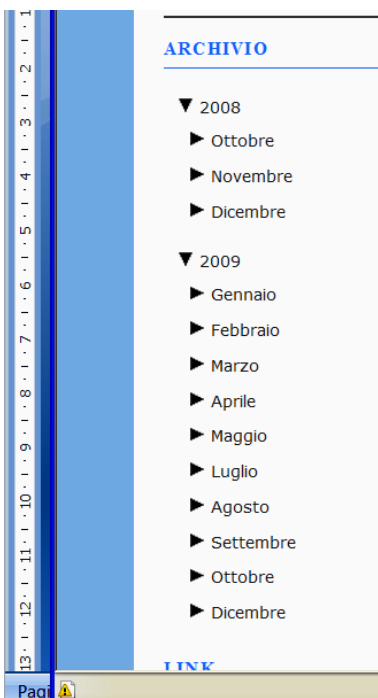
1 · 2 · 3 · 4 · 5 · 6 · 7 · 8 · 9 · 10 · 11 · 12 · 13

ARCHIVIO

▼ 2008

▶ Ottobre

▶ Novembre

▶ Dicembre

▼ 2009

▶ Gennaio

▶ Febbraio

▶ Marzo

▶ Aprile

▶ Maggio

▶ Luglio

▶ Agosto

▶ Settembre

▶ Ottobre

▶ Dicembre

LINK

Pagi